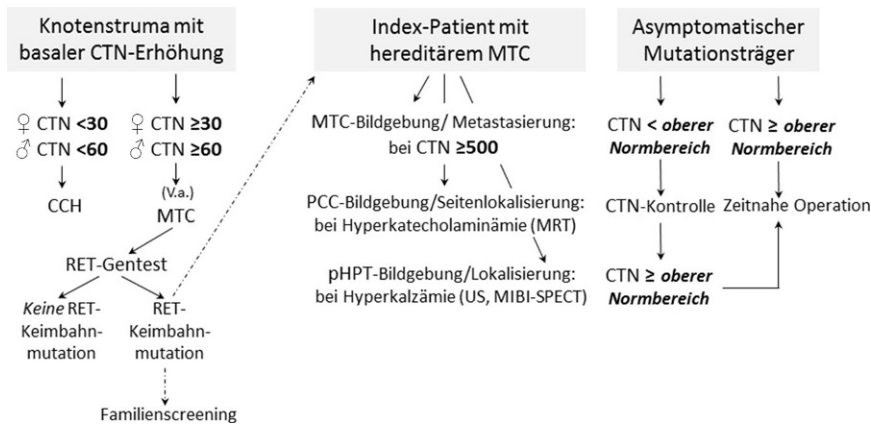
Knotenstruma mit basaler CTN-Erhöhung

♀ CTN <30
♂ CTN <60

CCH

♀ CTN ≥30
♂ CTN ≥60

(V.a.)
MTC

RET-Gentest

*Keine* RET-Keimbahnmutation

RET-Keimbahnmutation

Familienscreening

Index-Patient mit hereditärem MTC

MTC-Bildgebung/ Metastasierung: bei CTN ≥500

PCC-Bildgebung/Seitenlokalisierung: bei Hyperkatecholaminämie (MRT)

pHPT-Bildgebung/Lokalisierung: bei Hyperkalzämie (US, MIBI-SPECT)

Asymptomatischer Mutationsträger

CTN < *oberer Normbereich*

CTN-Kontrolle

CTN ≥ *oberer Normbereich*

CTN ≥ *oberer Normbereich*

Zeitnahe Operation